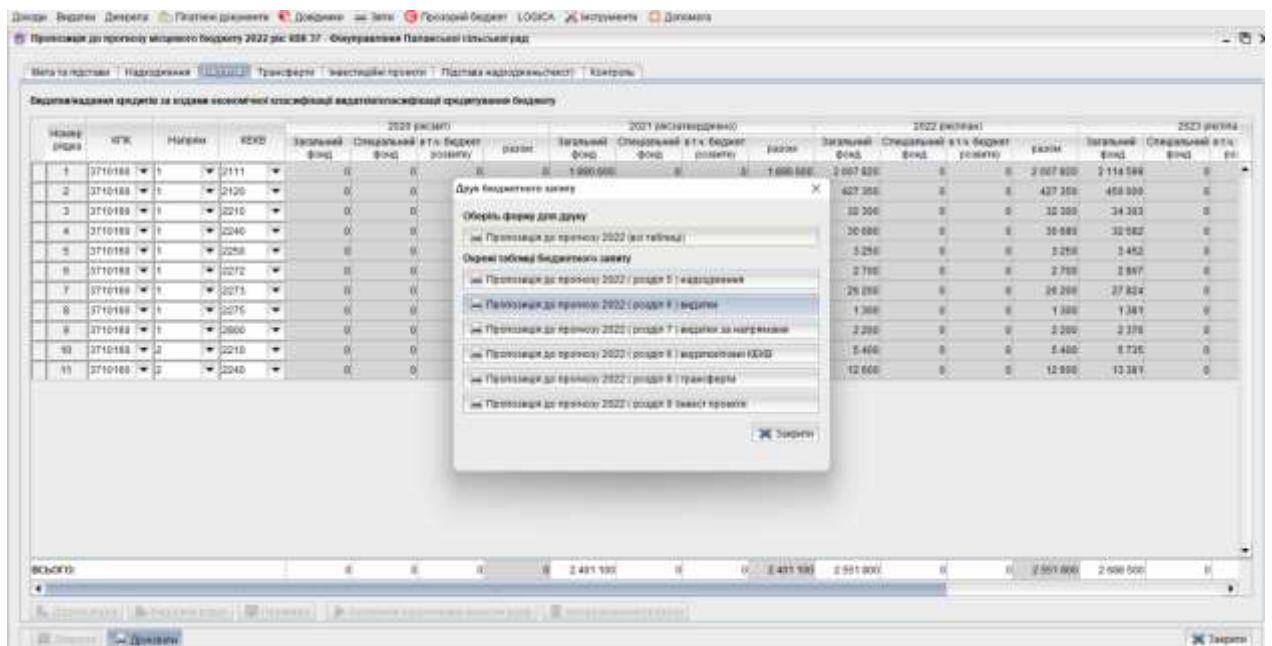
Доходи Видатки Джерела Платіжні документи Довідники Звіти Прозорий бюджет LOGICA Інструменти Допомога

Пропозиція до прогнозу місцевого бюджету 2022 рік: КВК 37 - Фінуправління Папаївської сільської ради

Мета та підстави | Надходження | Видатки | Трансферти | Інвестиційні проекти | Підстава надходжень(текст) | Контроль

Видатки/надання кредитів за кодами економічної класифікації видатків/класифікації кредитування бюджету

| Номер рядка | КПК | Напрям | КЕКВ | 2020 (звіт) Загальний фонд | Спеціальний фонд | в т.ч. бюджет розвитку | разом | 2021 (затверджено) Загальний фонд | Спеціальний фонд | в т.ч. бюджет розвитку | разом | 2022 (проект) Загальний фонд | Спеціальний фонд | в т.ч. бюджет розвитку | разом | 2023 (прогноз) Загальний фонд | Спеціальний фонд |
|---|---|---|---|---|---|---|---|---|---|---|---|---|---|---|---|---|---|
| 1 | 3710160 | 1 | 2111 | 0 | 0 | 0 | 0 | 1 880 600 | 0 | 0 | 1 880 600 | 2 007 820 | 0 | 0 | 2 007 820 | 2 114 568 | 0 |
| 2 | 3710160 | 1 | 2120 | 0 | 0 | | | | | | | 427 350 | 0 | 0 | 427 350 | 459 598 | 0 |
| 3 | 3710160 | 1 | 2210 | 0 | 0 | | | | | | | 32 300 | 0 | 0 | 32 300 | 34 383 | 0 |
| 4 | 3710160 | 1 | 2240 | 0 | 0 | | | | | | | 30 680 | 0 | 0 | 30 680 | 32 582 | 0 |
| 5 | 3710160 | 1 | 2250 | 0 | 0 | | | | | | | 3 250 | 0 | 0 | 3 250 | 3 452 | 0 |
| 6 | 3710160 | 1 | 2272 | 0 | 0 | | | | | | | 2 700 | 0 | 0 | 2 700 | 2 867 | 0 |
| 7 | 3710160 | 1 | 2273 | 0 | 0 | | | | | | | 26 200 | 0 | 0 | 26 200 | 27 824 | 0 |
| 8 | 3710160 | 1 | 2275 | 0 | 0 | | | | | | | 1 300 | 0 | 0 | 1 300 | 1 381 | 0 |
| 9 | 3710160 | 1 | 2800 | 0 | 0 | | | | | | | 2 200 | 0 | 0 | 2 200 | 2 376 | 0 |
| 10 | 3710160 | 2 | 2210 | 0 | 0 | | | | | | | 5 400 | 0 | 0 | 5 400 | 5 735 | 0 |
| 11 | 3710160 | 2 | 2240 | 0 | 0 | | | | | | | 12 600 | 0 | 0 | 12 600 | 13 381 | 0 |
| ВСЬОГО: | | | | 0 | 0 | 0 | 0 | 2 481 100 | 0 | 0 | 2 481 100 | 2 551 800 | 0 | 0 | 2 551 800 | 2 698 500 | 0 |

Друк бюджетного запиту

Оберіть форму для друку

Пропозиція до прогнозу 2022 (всі таблиці)

Окремі таблиці бюджетного запиту

Пропозиція до прогнозу 2022 | розділ 5 | надходження

Пропозиція до прогнозу 2022 | розділ 6 | видатки

Пропозиція до прогнозу 2022 | розділ 7 | видатки за напрямами

Пропозиція до прогнозу 2022 | розділ 6 | видатки/пов КЕКВ

Пропозиція до прогнозу 2022 | розділ 8 | трансферти

Пропозиція до прогнозу 2022 | розділ 9 | інвест проекти

Закрити

Документи | Довідники

Закрити